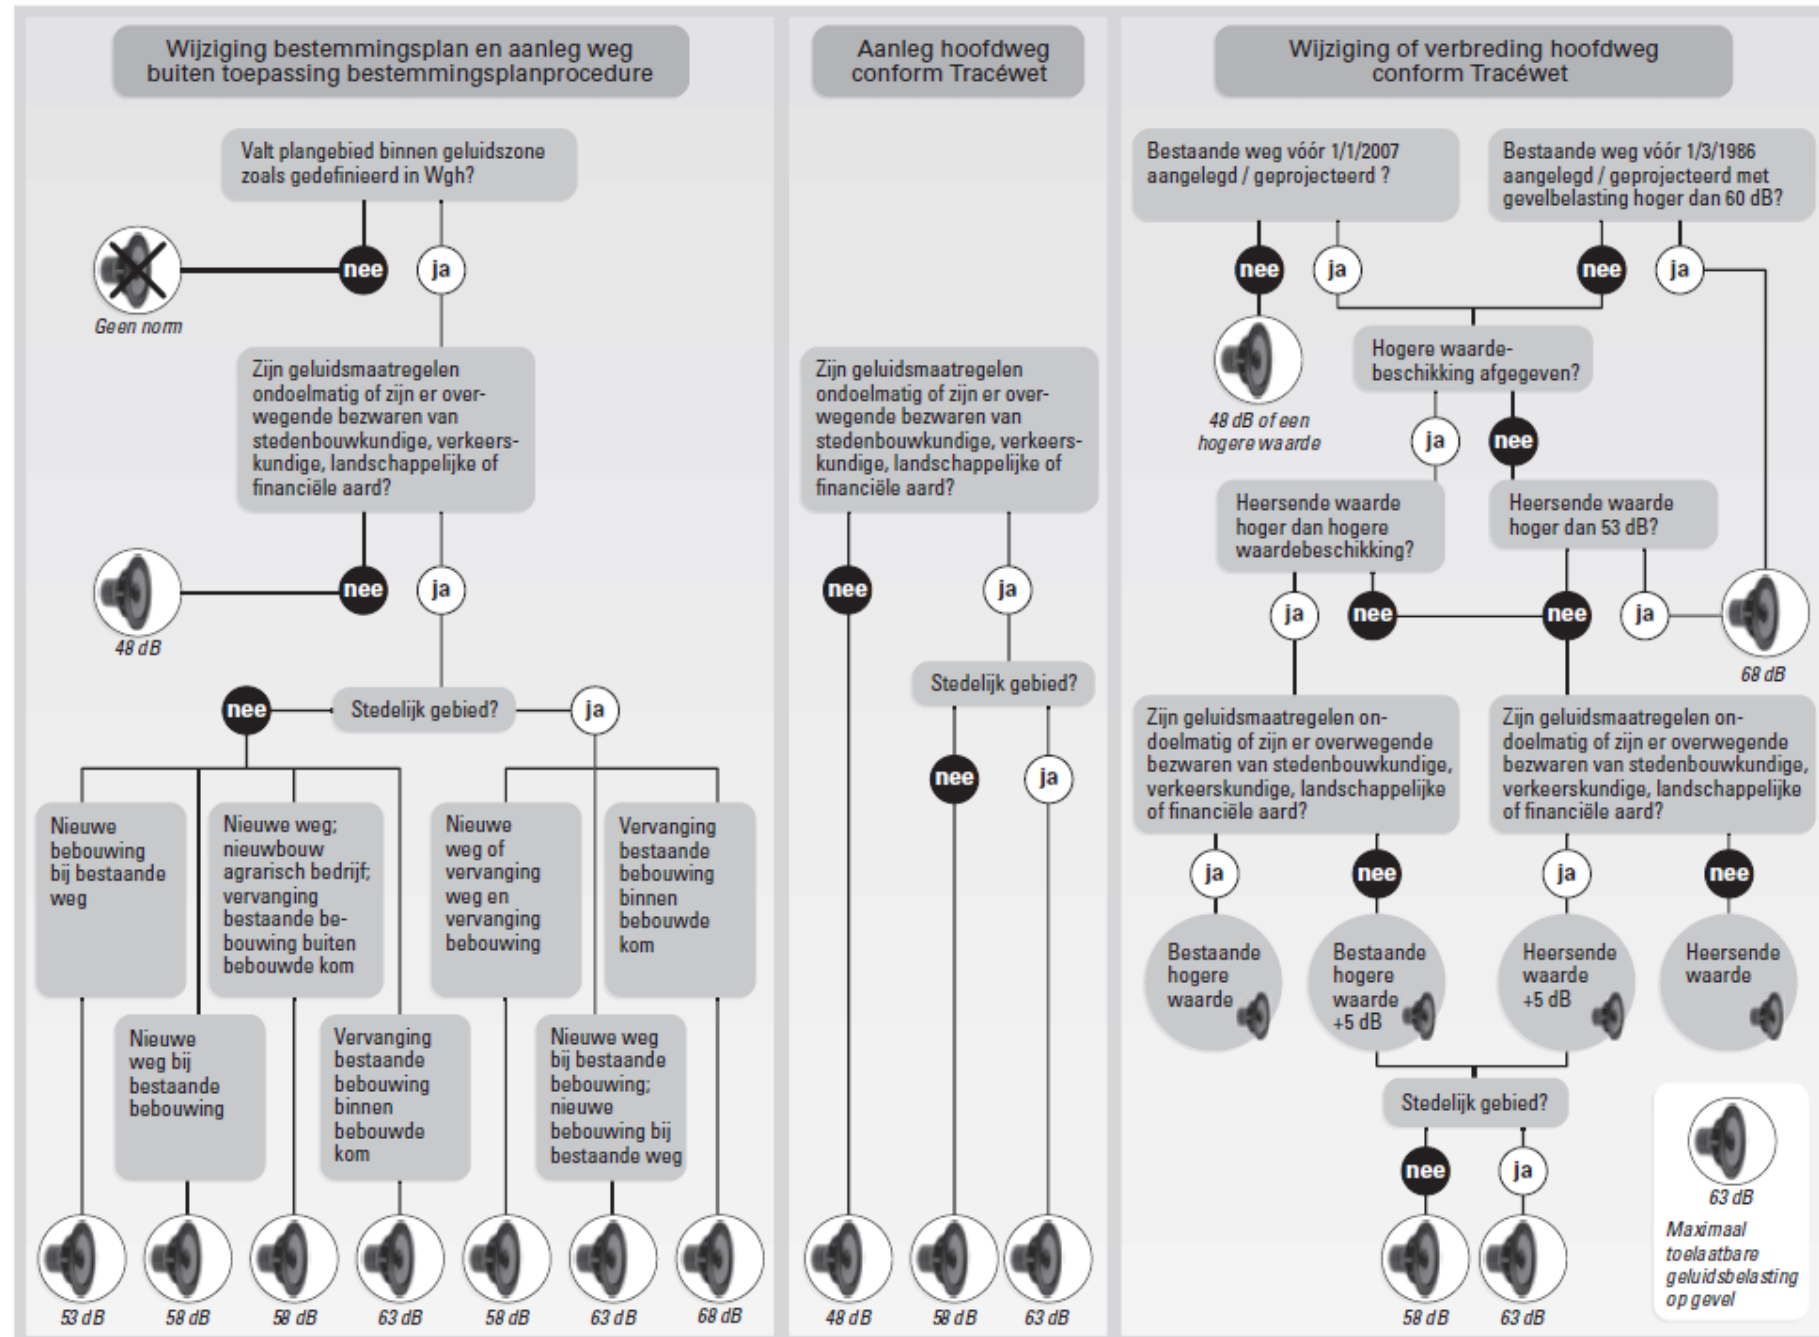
Wijziging bestemmingsplan en aanleg weg buiten toepassing bestemmingsplanprocedure

Valt plangebied binnen geluidszone zoals gedefinieerd in Wgh?

nee

ja

Geen norm

Zijn geluidsmaatregelen ondoelmatig of zijn er overwegende bezwaren van stedenbouwkundige, verkeerskundige, landschappelijke of financiële aard?

nee

ja

48 dB

nee

Stedelijk gebied?

ja

Nieuwe bebouwing bij bestaande weg

Nieuwe weg; nieuwbouw agrarisch bedrijf; vervanging bestaande bebouwing buiten bebouwde kom

Nieuwe weg bij bestaande bebouwing

Vervanging bestaande bebouwing binnen bebouwde kom

Nieuwe weg of vervanging weg en vervanging bebouwing

Vervanging bestaande bebouwing binnen bebouwde kom

Nieuwe weg bij bestaande bebouwing; nieuwe bebouwing bij bestaande weg

53 dB

58 dB

58 dB

63 dB

58 dB

63 dB

68 dB

Aanleg hoofdweg conform Tracéwet

Zijn geluidsmaatregelen ondoelmatig of zijn er overwegende bezwaren van stedenbouwkundige, verkeerskundige, landschappelijke of financiële aard?

nee

ja

Stedelijk gebied?

nee

ja

48 dB

58 dB

63 dB

Wijziging of verbreding hoofdweg conform Tracéwet

Bestaande weg vóór 1/1/2007 aangelegd / geprojecteerd ?

Bestaande weg vóór 1/3/1986 aangelegd / geprojecteerd met gevelbelasting hoger dan 60 dB?

nee

ja

nee

ja

48 dB of een hogere waarde

Hogere waardebeschikking afgegeven?

ja

nee

Heersende waarde hoger dan hogere waardebeschikking?

Heersende waarde hoger dan 53 dB?

ja

nee

nee

ja

68 dB

Zijn geluidsmaatregelen ondoelmatig of zijn er overwegende bezwaren van stedenbouwkundige, verkeerskundige, landschappelijke of financiële aard?

Zijn geluidsmaatregelen ondoelmatig of zijn er overwegende bezwaren van stedenbouwkundige, verkeerskundige, landschappelijke of financiële aard?

ja

nee

ja

nee

Bestaande hogere waarde

Bestaande hogere waarde +5 dB

Heersende waarde +5 dB

Heersende waarde

Stedelijk gebied?

nee

ja

58 dB

63 dB

63 dB

Maximaal toelaatbare geluidsbelasting op gevel